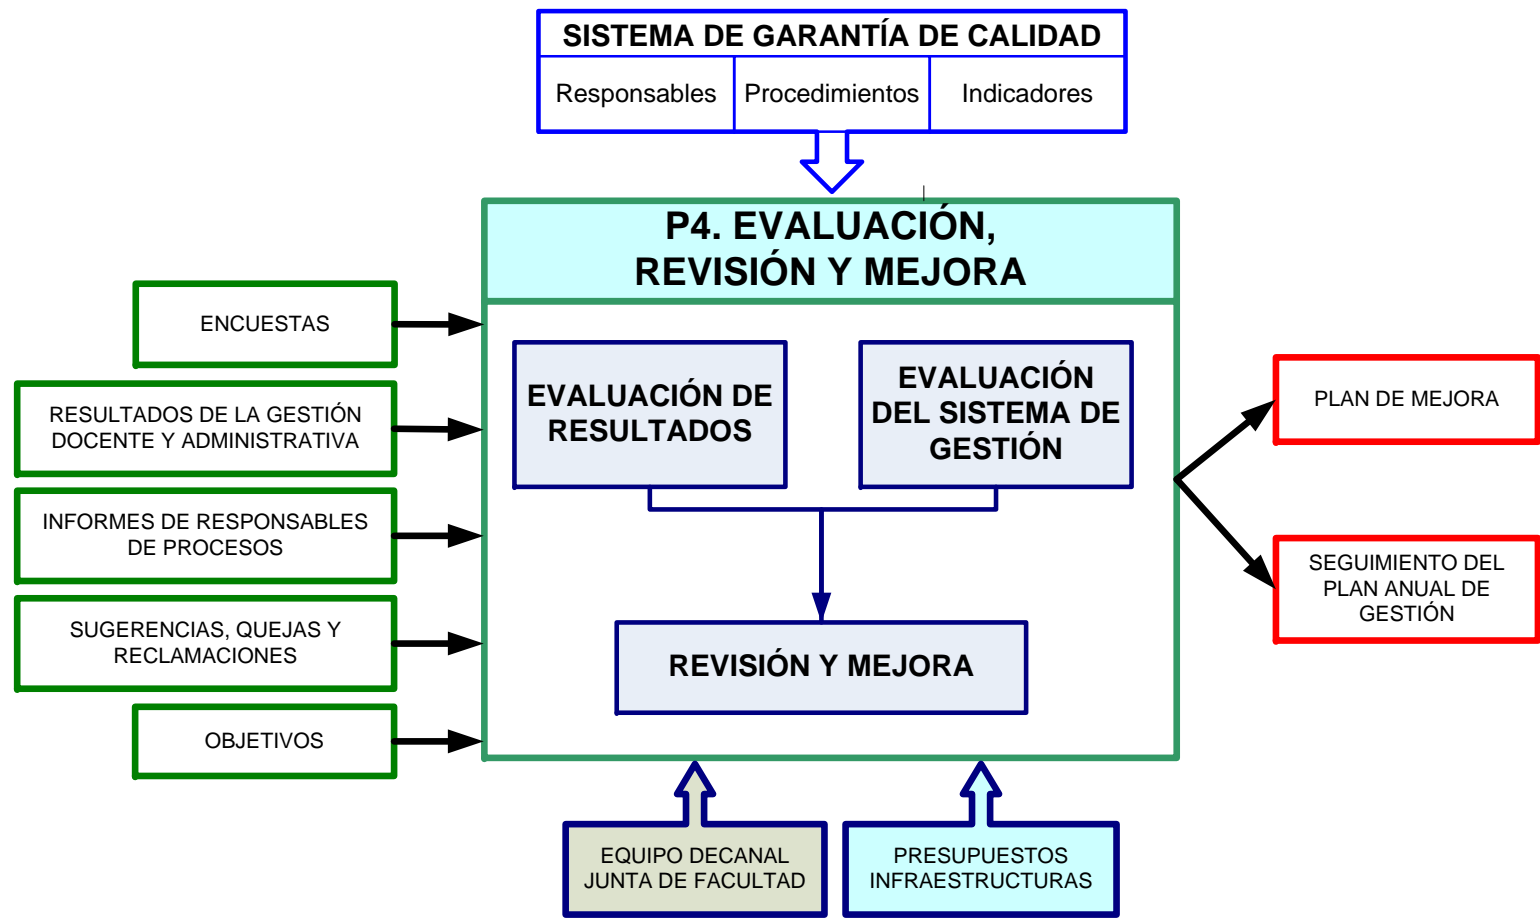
SISTEMA DE GARANTÍA DE CALIDAD

| Responsables | Procedimientos | Indicadores |
|---|---|---|

ENCUESTAS

RESULTADOS DE LA GESTIÓN DOCENTE Y ADMINISTRATIVA

INFORMES DE RESPONSABLES DE PROCESOS

SUGERENCIAS, QUEJAS Y RECLAMACIONES

OBJETIVOS

P4. EVALUACIÓN, REVISIÓN Y MEJORA

EVALUACIÓN DE RESULTADOS

EVALUACIÓN DEL SISTEMA DE GESTIÓN

REVISIÓN Y MEJORA

PLAN DE MEJORA

SEGUIMIENTO DEL PLAN ANUAL DE GESTIÓN

EQUIPO DECANAL
JUNTA DE FACULTAD

PRESUPUESTOS
INFRAESTRUCTURAS